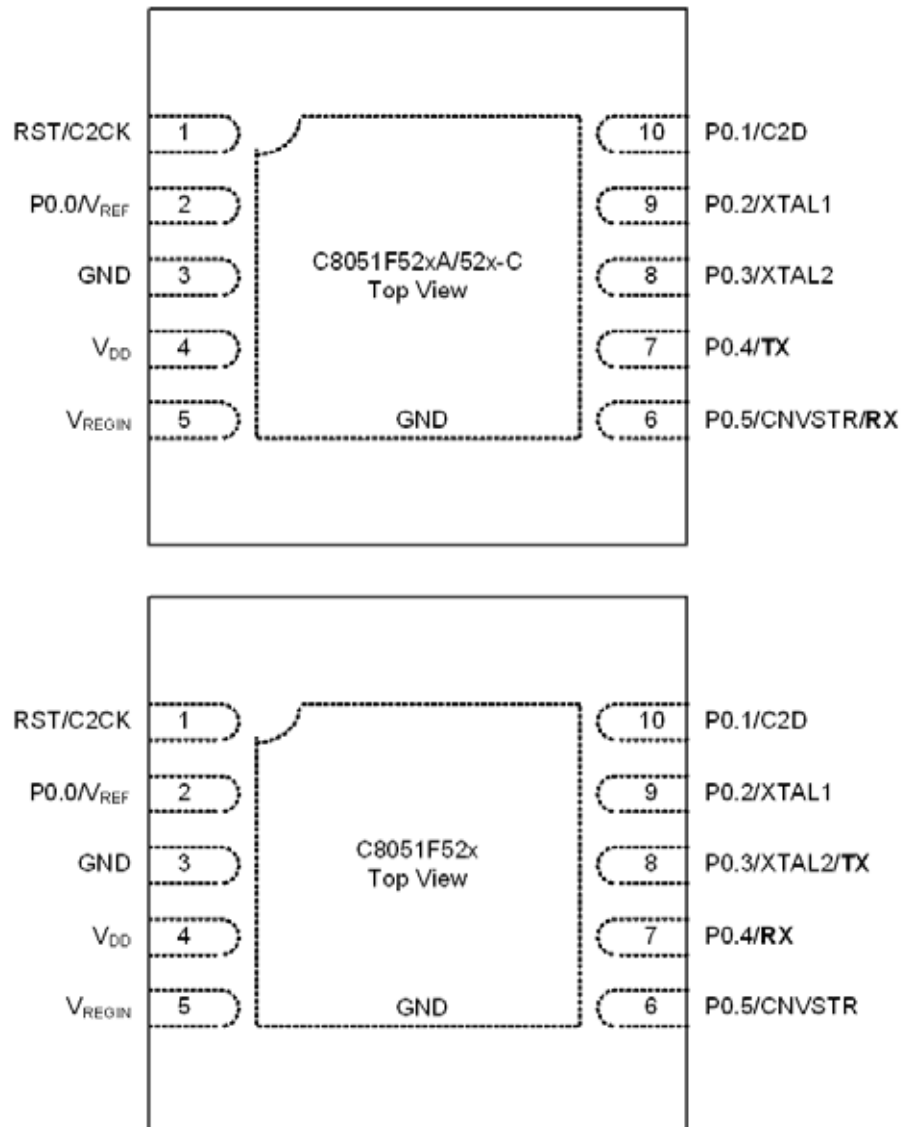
RST/C2CK 1
P0.0/$V_{REF}$ 2
GND 3
$V_{DD}$ 4
$V_{REGIN}$ 5

C8051F52xA/52x-C
Top View

GND

10 P0.1/C2D
9 P0.2/XTAL1
8 P0.3/XTAL2
7 P0.4/TX
6 P0.5/CNVSTR/RX

RST/C2CK 1
P0.0/$V_{REF}$ 2
GND 3
$V_{DD}$ 4
$V_{REGIN}$ 5

C8051F52x
Top View

GND

10 P0.1/C2D
9 P0.2/XTAL1
8 P0.3/XTAL2/TX
7 P0.4/RX
6 P0.5/CNVSTR